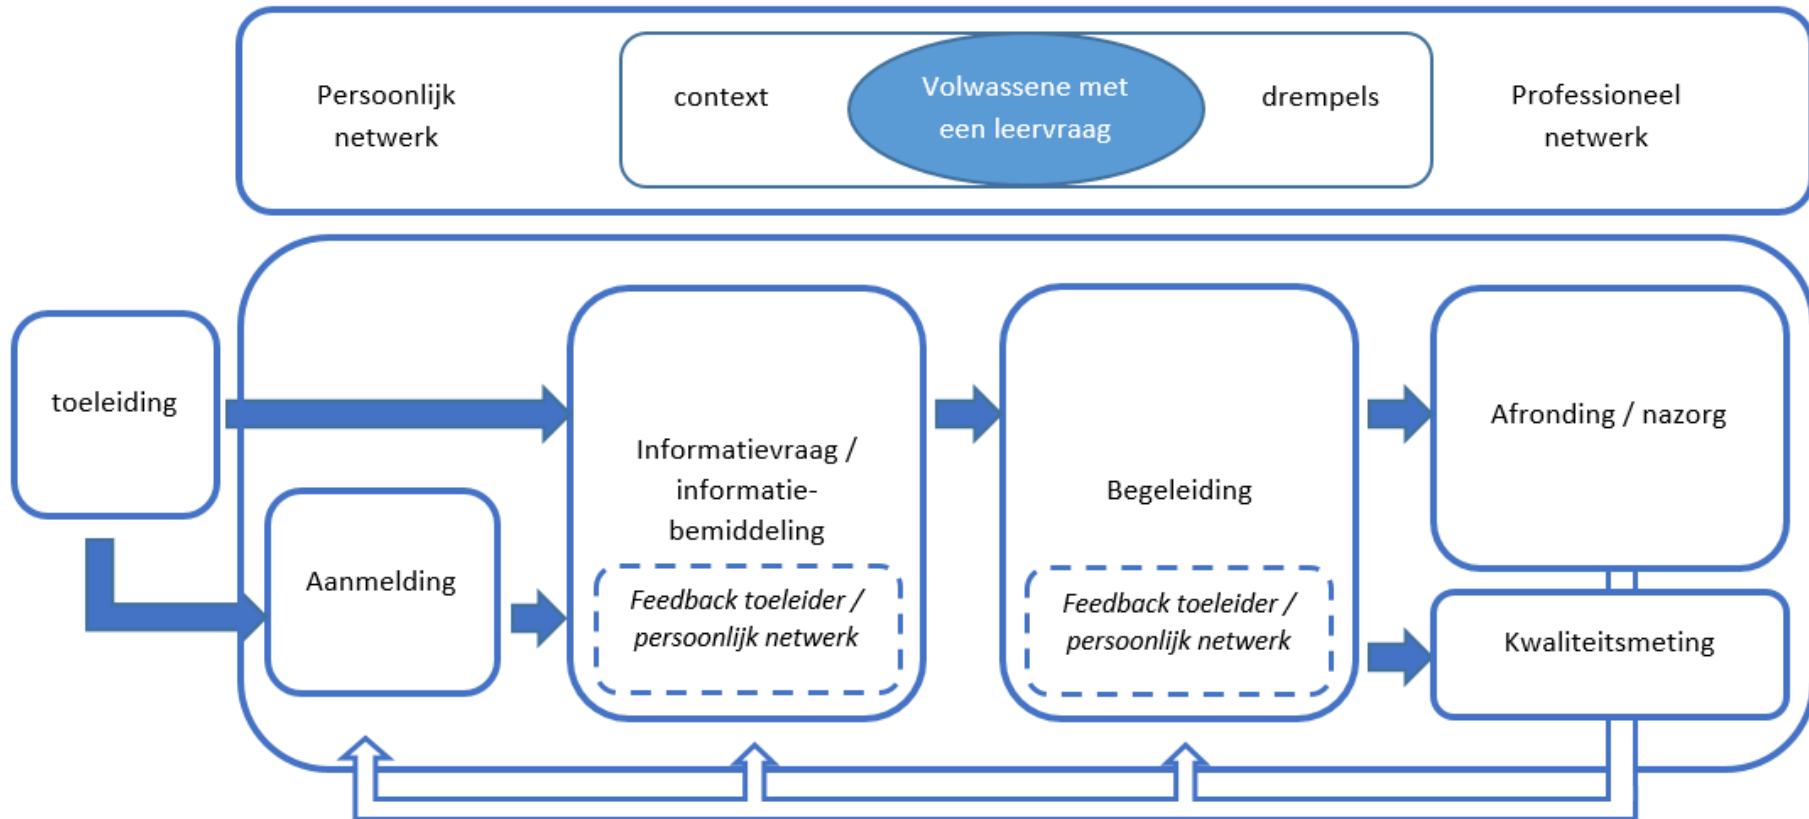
Persoonlijk netwerk

context

Volwassene met een leervraag

drempels

Professioneel netwerk

toeleiding

Aanmelding

Informatievraag / informatiebemiddeling

*Feedback toeleider / persoonlijk netwerk*

Begeleiding

*Feedback toeleider / persoonlijk netwerk*

Afronding / nazorg

Kwaliteitsmeting